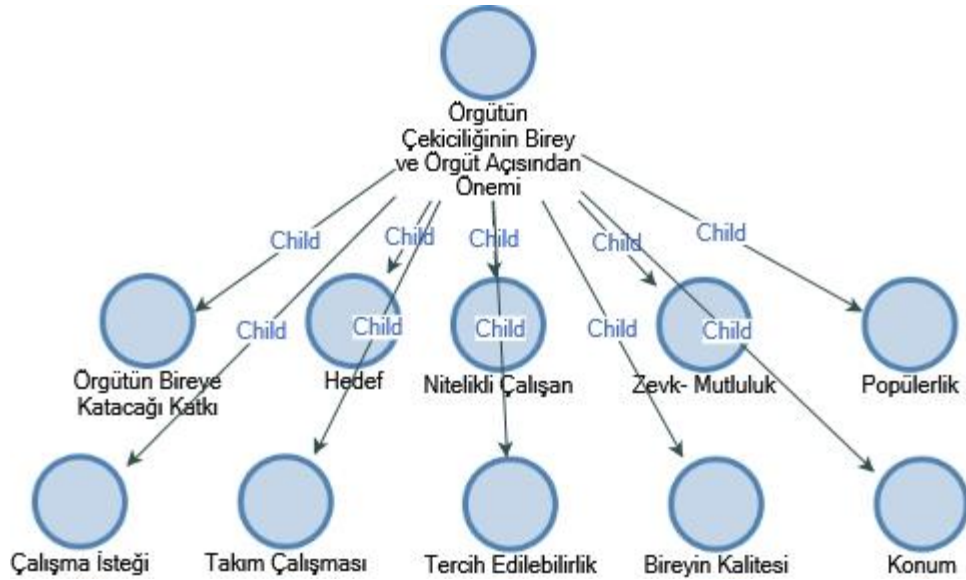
Örgütün Çekiciliğinin Birey ve Örgüt Açısından Önemi

Child
Child
Child
Child
Child
Child
Child
Child
Child
Child

Örgütün Bireye Katacağı Katkı
Hedef
Nitelikli Çalışan
Zevk- Mutluluk
Popülerlik

Çalışma İsteği
Takım Çalışması
Tercih Edilebilirlik
Bireyin Kalitesi
Konum